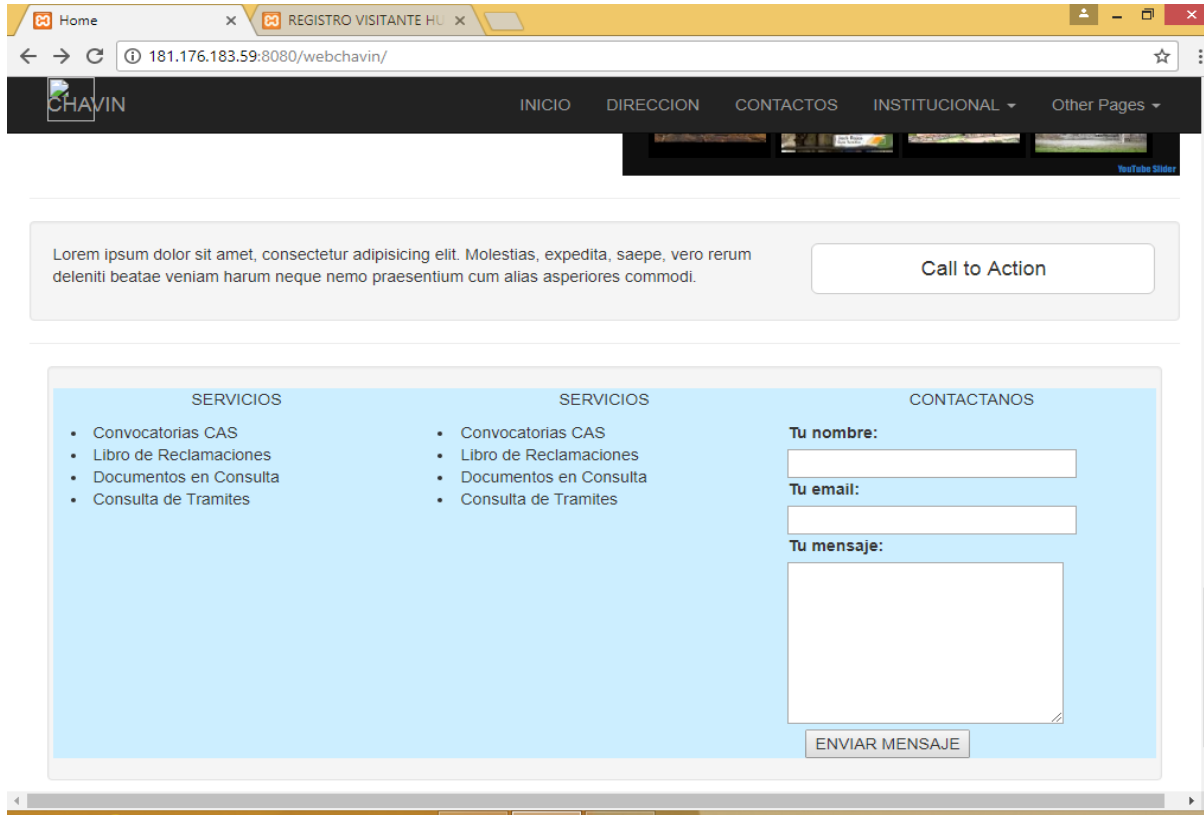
Home
REGISTRO VISITANTE HU
181.176.183.59:8080/webchavin/

CHAVIN
INICIO DIRECCION CONTACTOS INSTITUCIONAL Other Pages

YouTube Slider

Lorem ipsum dolor sit amet, consectetur adipisicing elit. Molestias, expedita, saepe, vero rerum deleniti beatae veniam harum neque nemo praesentium cum alias asperiores commodi.

Call to Action

SERVICIOS
- Convocatorias CAS
- Libro de Reclamaciones
- Documentos en Consulta
- Consulta de Tramites

SERVICIOS
- Convocatorias CAS
- Libro de Reclamaciones
- Documentos en Consulta
- Consulta de Tramites

CONTACTANOS
Tu nombre:
Tu email:
Tu mensaje:
ENVIAR MENSAJE